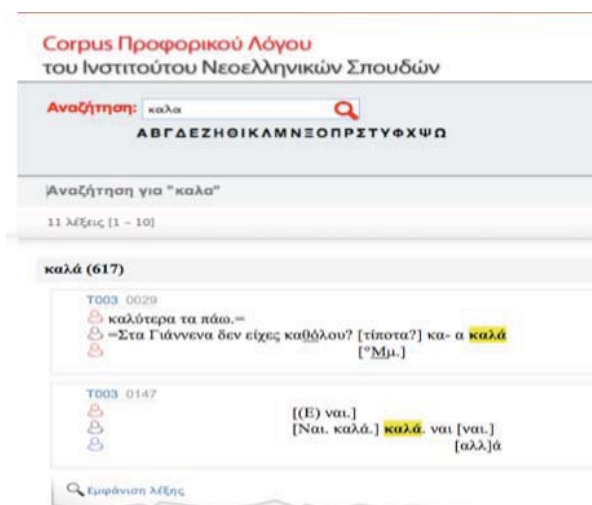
Corpus Προφορικού Λόγου
του Ινστιτούτου Νεοελληνικών Σπουδών

Αναζήτηση: καλα
ΑΒΓΔΕΖΗΘΙΚΛΜΝΞΟΠΡΣΤΥΦΧΨΩ

Αναζήτηση για "καλα"

11 λέξεις [1 – 10]

καλά (617)

T003 0029
καλύτερα τα πάω.=
=Στα Γιάννενα δεν είχες καθόλου? [τίποτα?] κα- α καλά
[°Μμ.]

T003 0147
[(Ε) ναι.]
[Ναι. καλά.] καλά. ναι [ναι.]
[αλλ]ά

Εμφάνιση λέξης